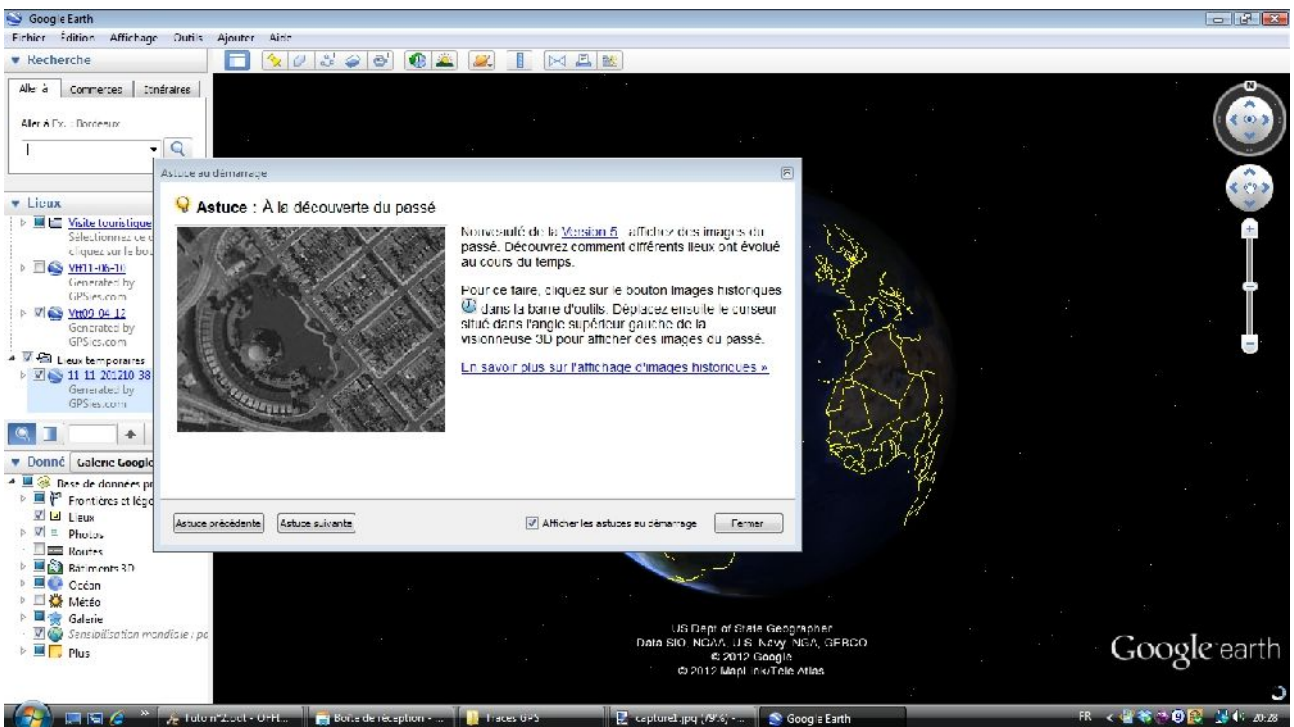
Google Earth

Fichier Édition Affichage Outils Ajouter Aide

▼ Recherche

Aller à | Commerces | Itinéraires

Aller à Ex. : Bordeaux

▼ Lieux

Visite touristique
Sélectionnez ce d
cliquez sur le bo

VH11-06-10
Generated by
GPSies.com

Vtt09 04 12
Generated by
GPSies.com

Lieux temporaires

11 11 201210 38
Generated by
GPSies.com

▼ Données | Galerie Google

Base de données pr
Frontières et lég
Lieux
Photos
Routes
Bâtiments 3D
Océan
Météo
Galerie
Sensibilisation mondiale : po
Plus

Astuce au démarrage

Astuce : À la découverte du passé

Nouveauté de la Version 5 : affichez des images du passé. Découvrez comment différents lieux ont évolué au cours du temps.

Pour ce faire, cliquez sur le bouton Images historiques dans la barre d'outils. Déplacez ensuite le curseur situé dans l'angle supérieur gauche de la visionneuse 3D pour afficher des images du passé.

En savoir plus sur l'affichage d'images historiques »

Astuce précédente | Astuce suivante

Afficher les astuces au démarrage

Fermer

US Dept of State Geographer
Data SIO, NOAA, U.S. Navy, NGA, GEBCO
© 2012 Google
© 2012 MapLink/Tele Atlas

Google earth

Tuto n°2.odt - OFF... | Boîte de réception - ... | Traces GPS | capture1.jpg (79%) - ... | Google Earth

FR 20:28